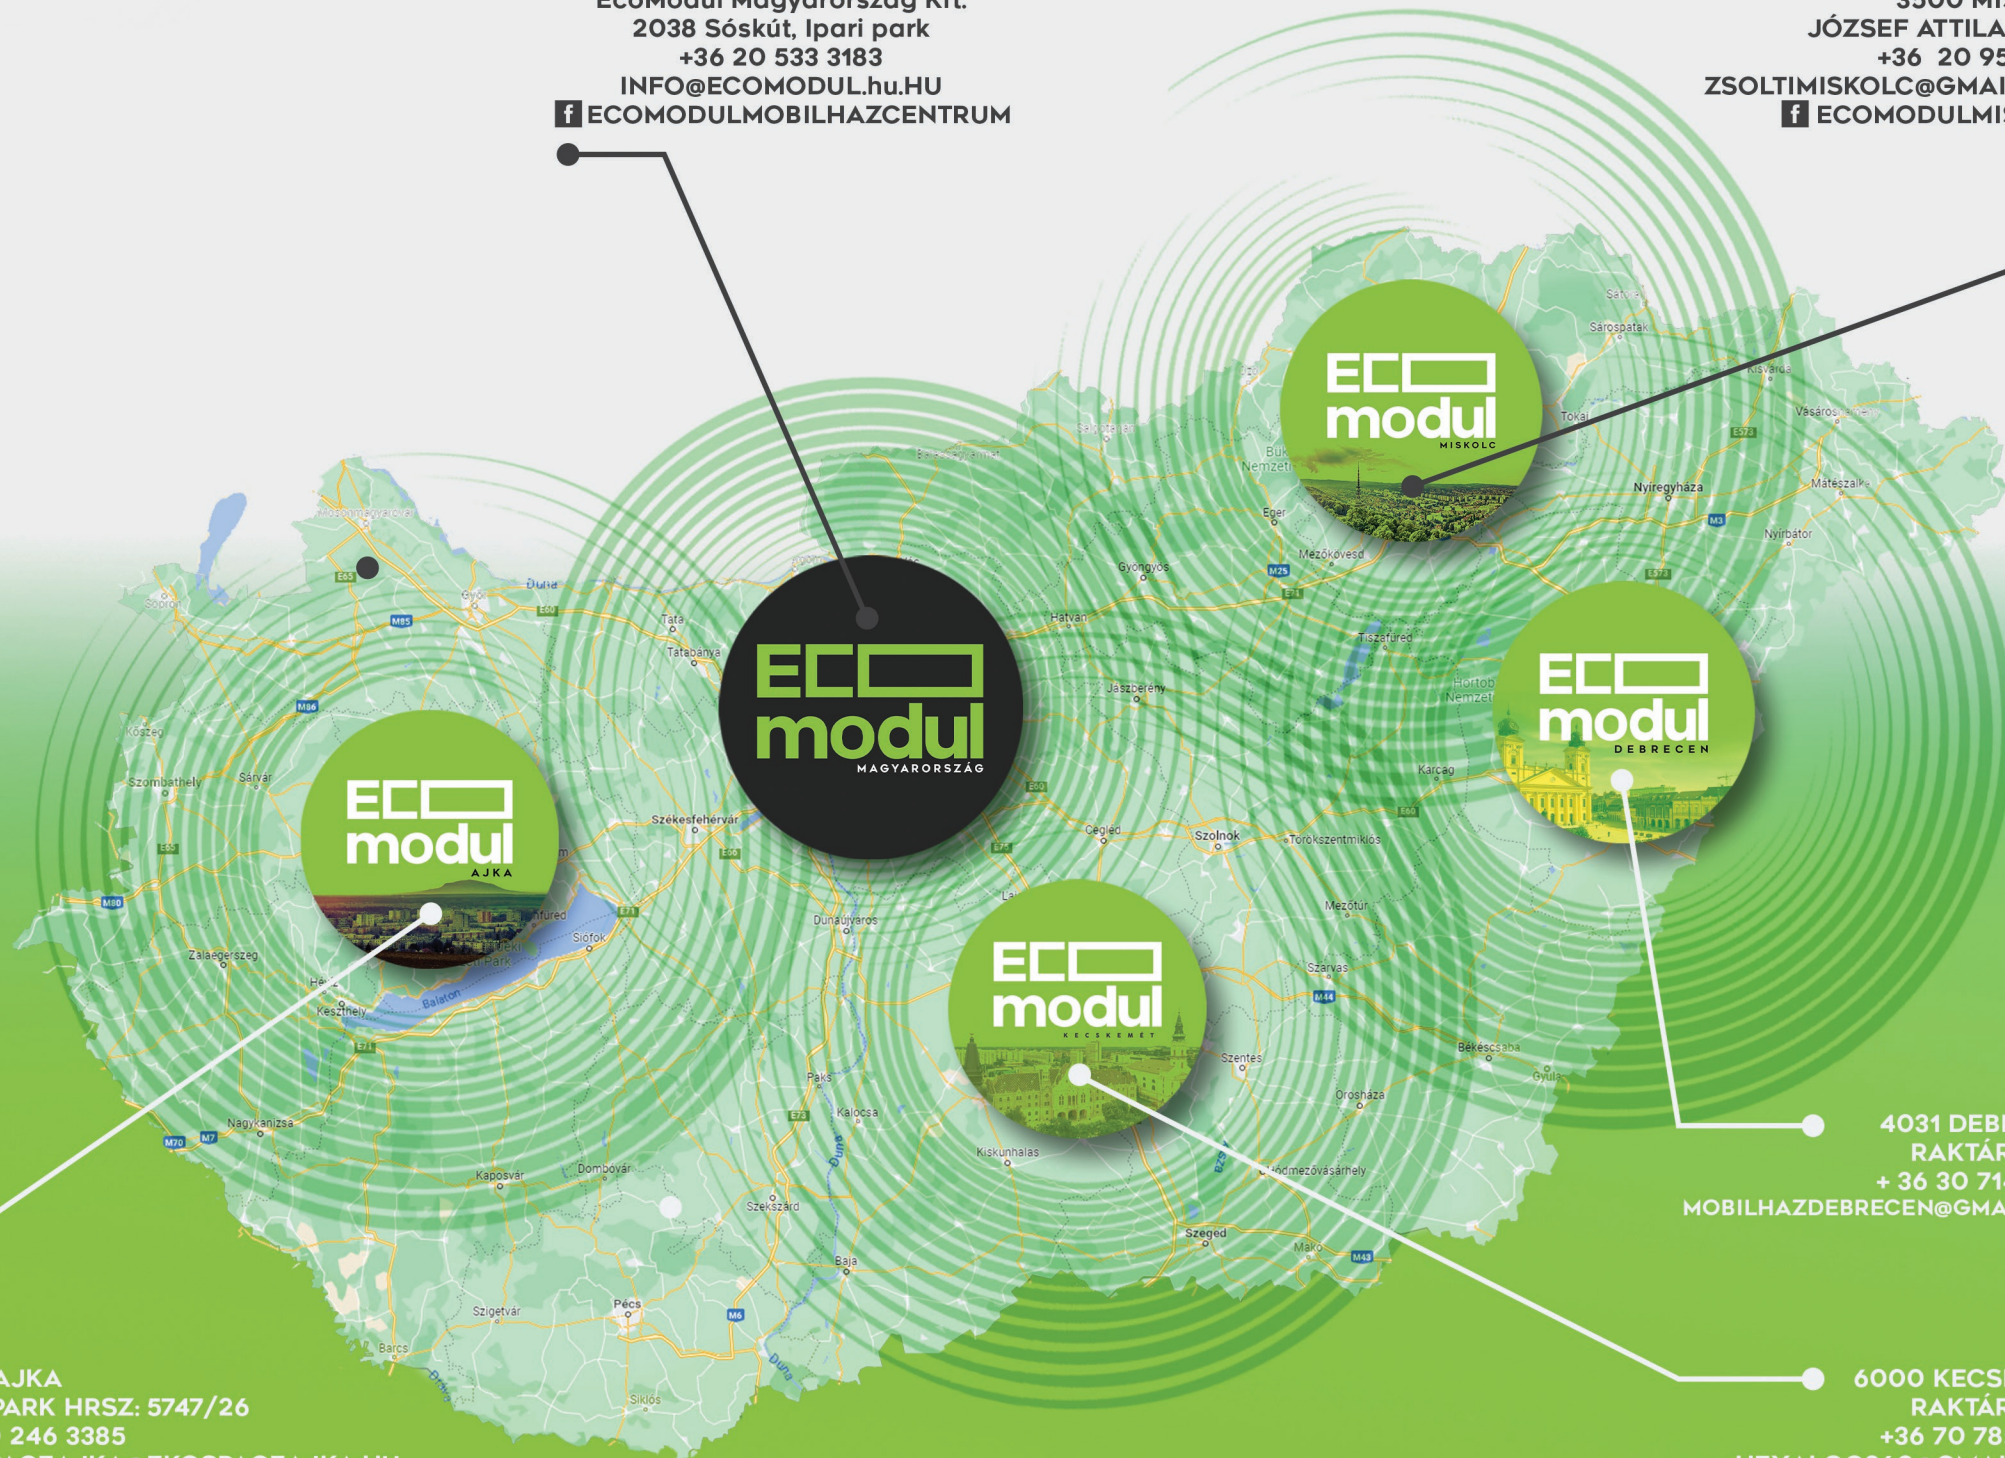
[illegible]
2038 Sóskút, Ipari park
+36 20 533 3183
INFO@ECOMODUL.hu.HU
f ECOMODULMOBILHAZCENTRUM

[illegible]
JÓZSEF ATTILA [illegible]
+36 20 95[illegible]
ZSOLTIMISKOLC@GMAI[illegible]
f ECOMODULMI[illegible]

ECO modul MISKOLC

ECO modul MAGYARORSZÁG

ECO modul AJKA

ECO modul DEBRECEN

ECO modul KECSKEMÉT

Sopron
Győr
Duna
Tata
Tatabánya
Kőszeg
Szombathely
Sárvár
Székesfehérvár
Zalaegerszeg
Hévíz
Keszthely
Balaton
Siófok
Nagykanizsa
Kaposvár
Dombóvár
Szekszárd
Szigetvár
Pécs
Barcs
Siklós
Dunaújváros
Paks
Kalocsa
Baja
Kiskunhalas
Szeged
Makó
Hódmezővásárhely
Orosháza
Szentes
Békéscsaba
Gyula
Szarvas
Mezőtúr
Szolnok
Cegléd
Törökszentmiklós
Karcag
Jászberény
Hatvan
Gyöngyös
Eger
Mezőkövesd
Tiszafüred
Nyíregyháza
Tokaj
Sárospatak
Kisvárda
Vásárosnamény
Mátészalka
Nyírbátor

4031 DEB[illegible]
RAKTÁR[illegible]
+ 36 30 71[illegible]
MOBILHAZDEBRECEN@GMA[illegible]

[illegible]AJKA
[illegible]PARK HRSZ: 5747/26
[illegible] 246 3385

6000 KECS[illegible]
RAKTÁR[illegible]
+36 70 78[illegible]